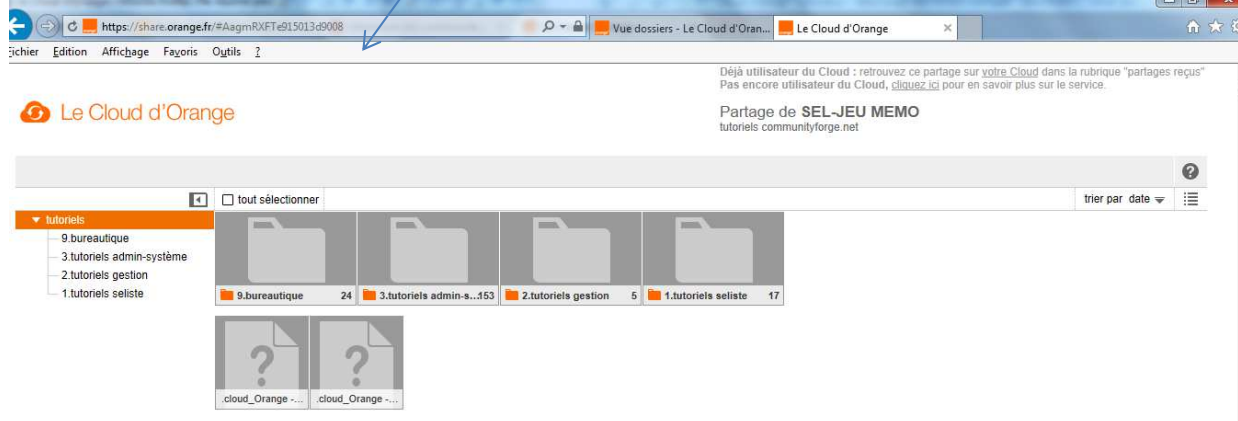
https://share.orange.fr/#AagmRXFTe915013d9008

Vue dossiers - Le Cloud d'Oran...

Le Cloud d'Orange

Fichier Edition Affichage Favoris Outils ?

Déjà utilisateur du Cloud : retrouvez ce partage sur votre Cloud dans la rubrique "partages reçus"
Pas encore utilisateur du Cloud, cliquez ici pour en savoir plus sur le service.

Le Cloud d'Orange

Partage de SEL-JEU MEMO
tutoriels communityforge.net

tout sélectionner

trier par date

tutoriels
9.bureautique
3.tutoriels admin-système
2.tutoriels gestion
1.tutoriels seliste

9.bureautique 24
3.tutoriels admin-s... 153
2.tutoriels gestion 5
1.tutoriels seliste 17

.cloud_Orange -...
.cloud_Orange -...